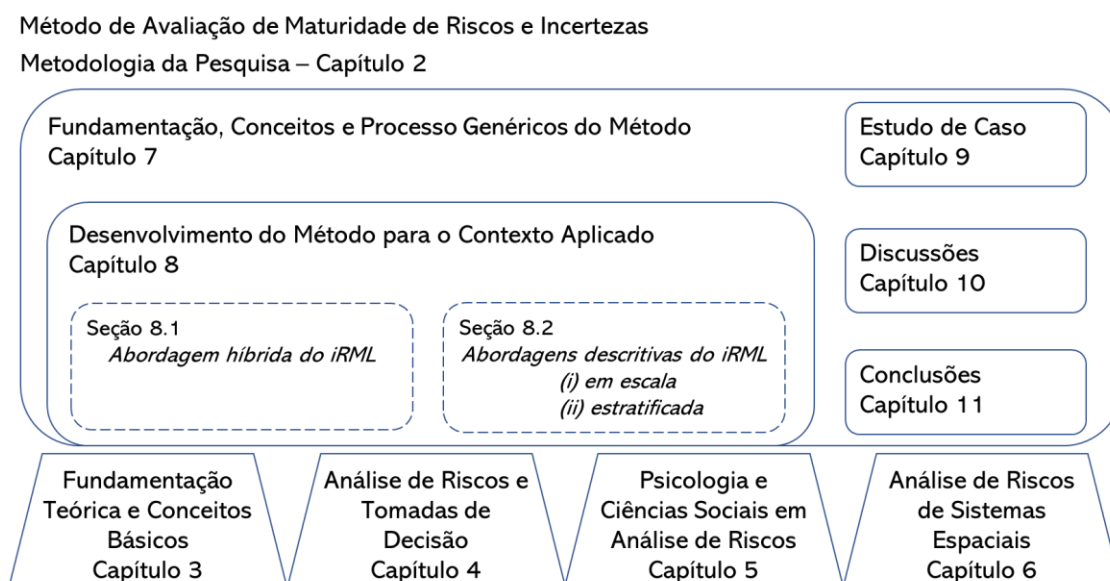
Método de Avaliação de Maturidade de Riscos e Incertezas
Metodologia da Pesquisa – Capítulo 2

Fundamentação, Conceitos e Processo Genéricos do Método
Capítulo 7

Desenvolvimento do Método para o Contexto Aplicado
Capítulo 8

Seção 8.1
*Abordagem híbrida do iRML*

Seção 8.2
*Abordagens descritivas do iRML*
*(i) em escala*
*(ii) estratificada*

Estudo de Caso
Capítulo 9

Discussões
Capítulo 10

Conclusões
Capítulo 11

Fundamentação Teórica e Conceitos Básicos
Capítulo 3

Análise de Riscos e Tomadas de Decisão
Capítulo 4

Psicologia e Ciências Sociais em Análise de Riscos
Capítulo 5

Análise de Riscos de Sistemas Espaciais
Capítulo 6